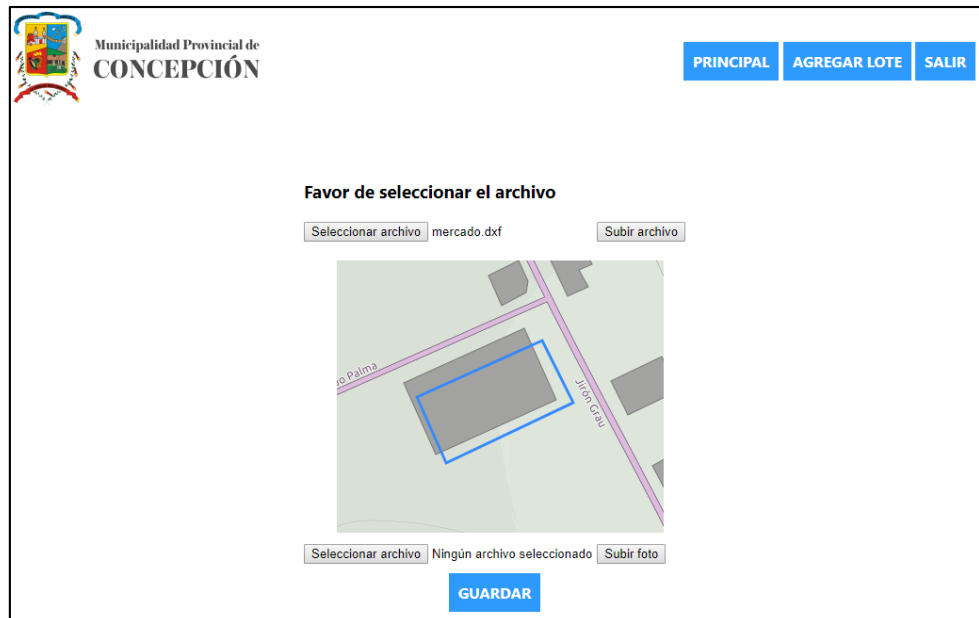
Municipalidad Provincial de
CONCEPCIÓN

PRINCIPAL AGREGAR LOTE SALIR

Favor de seleccionar el archivo

Seleccionar archivo mercado.dxf Subir archivo

o Palma

Jirón Grau

Seleccionar archivo Ningún archivo seleccionado Subir foto

GUARDAR